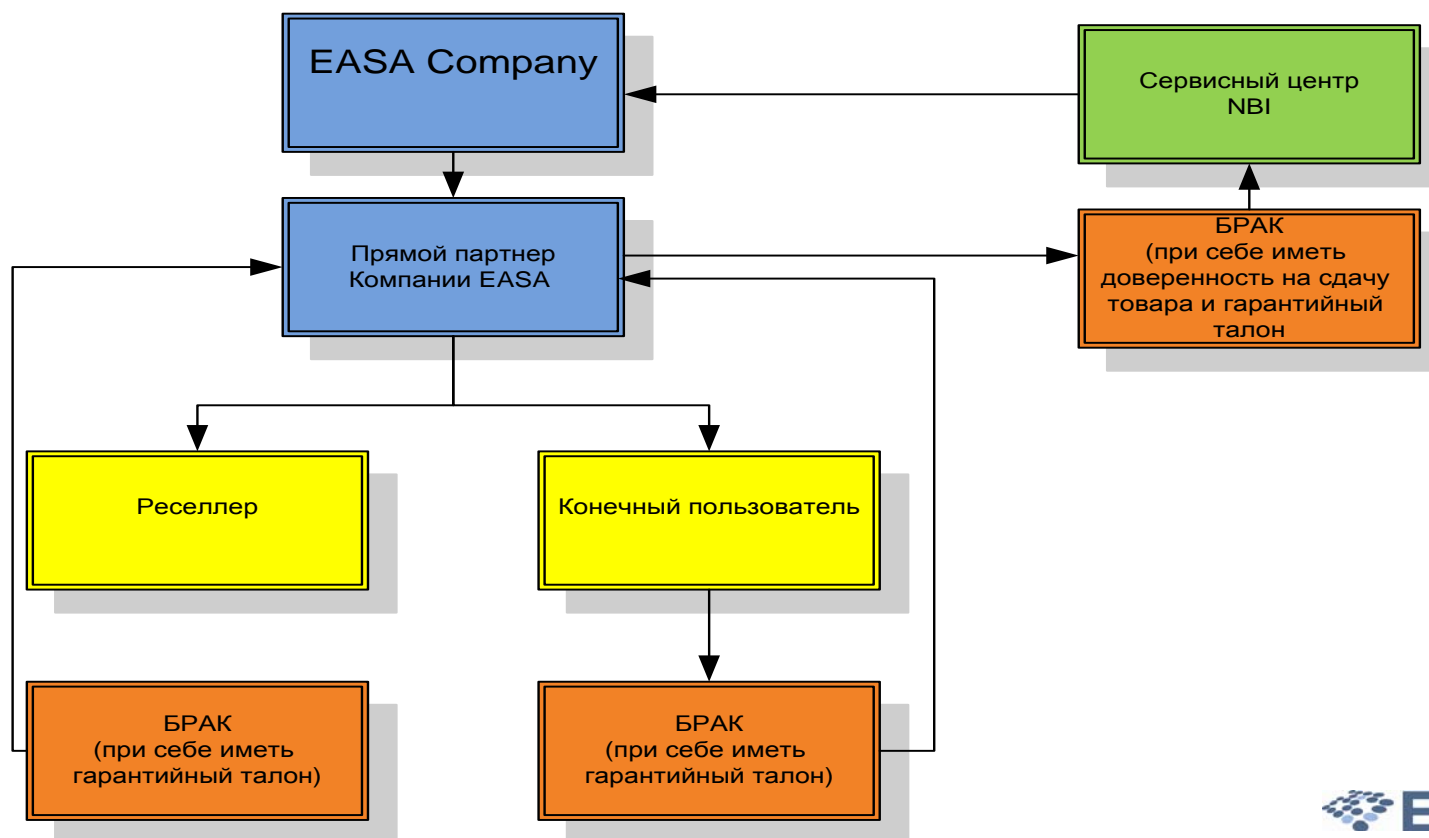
EASA Company

Сервисный центр
NBI

Прямой партнер
Компании EASA

БРАК
(при себе иметь доверенность на сдачу товара и гарантийный талон

Реселлер

Конечный пользователь

БРАК
(при себе иметь гарантийный талон)

БРАК
(при себе иметь гарантийный талон)

E